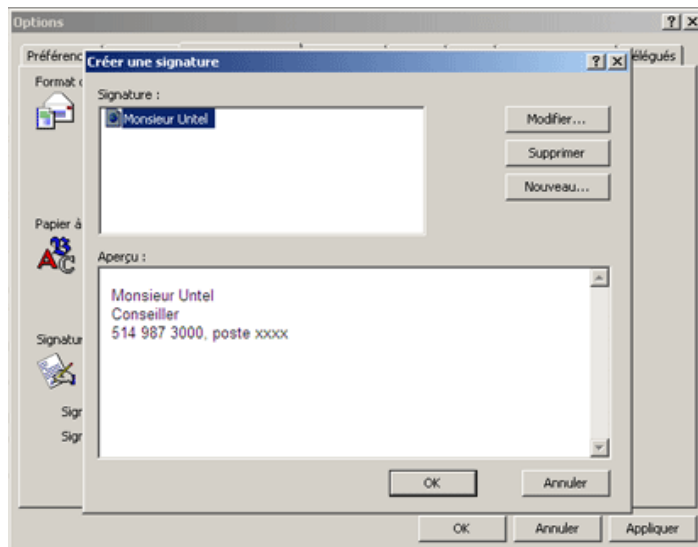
Options

Préférenc

Format

Papier à

Signatur

Sign

Sign

élégués

Créer une signature

Signature :

Monsieur Untel

Modifier...

Supprimer

Nouveau...

Aperçu :

Monsieur Untel
Conseiller
514 987 3000, poste xxxx

OK

Annuler

OK

Annuler

Appliquer